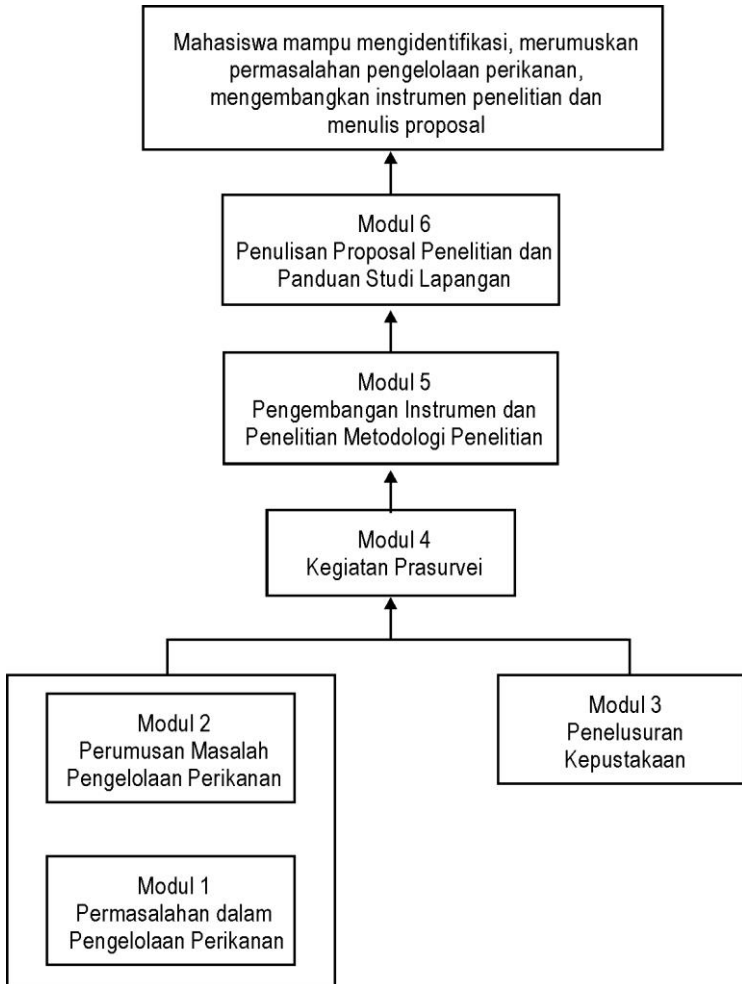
Mahasiswa mampu mengidentifikasi, merumuskan permasalahan pengelolaan perikanan, mengembangkan instrumen penelitian dan menulis proposal

Modul 6
Penulisan Proposal Penelitian dan Panduan Studi Lapangan

Modul 5
Pengembangan Instrumen dan Penelitian Metodologi Penelitian

Modul 4
Kegiatan Prasurvei

Modul 2
Perumusan Masalah Pengelolaan Perikanan

Modul 1
Permasalahan dalam Pengelolaan Perikanan

Modul 3
Penelusuran Kepustakaan